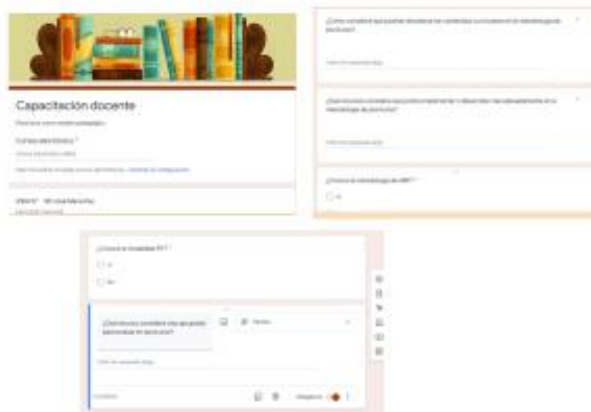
Capacitación docente

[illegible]

Correo electrónico *

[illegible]

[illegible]

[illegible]

¿Cómo considera que podría abordarse las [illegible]?

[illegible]

¿Qué recursos considera que podría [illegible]?

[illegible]

¿Conoce la metodología de ABP? *

Sí

¿Conoce la metodología PIT? *

Sí

No

¿Qué recursos considera más apropiados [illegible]?

Párrafo

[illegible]

Obligatorio